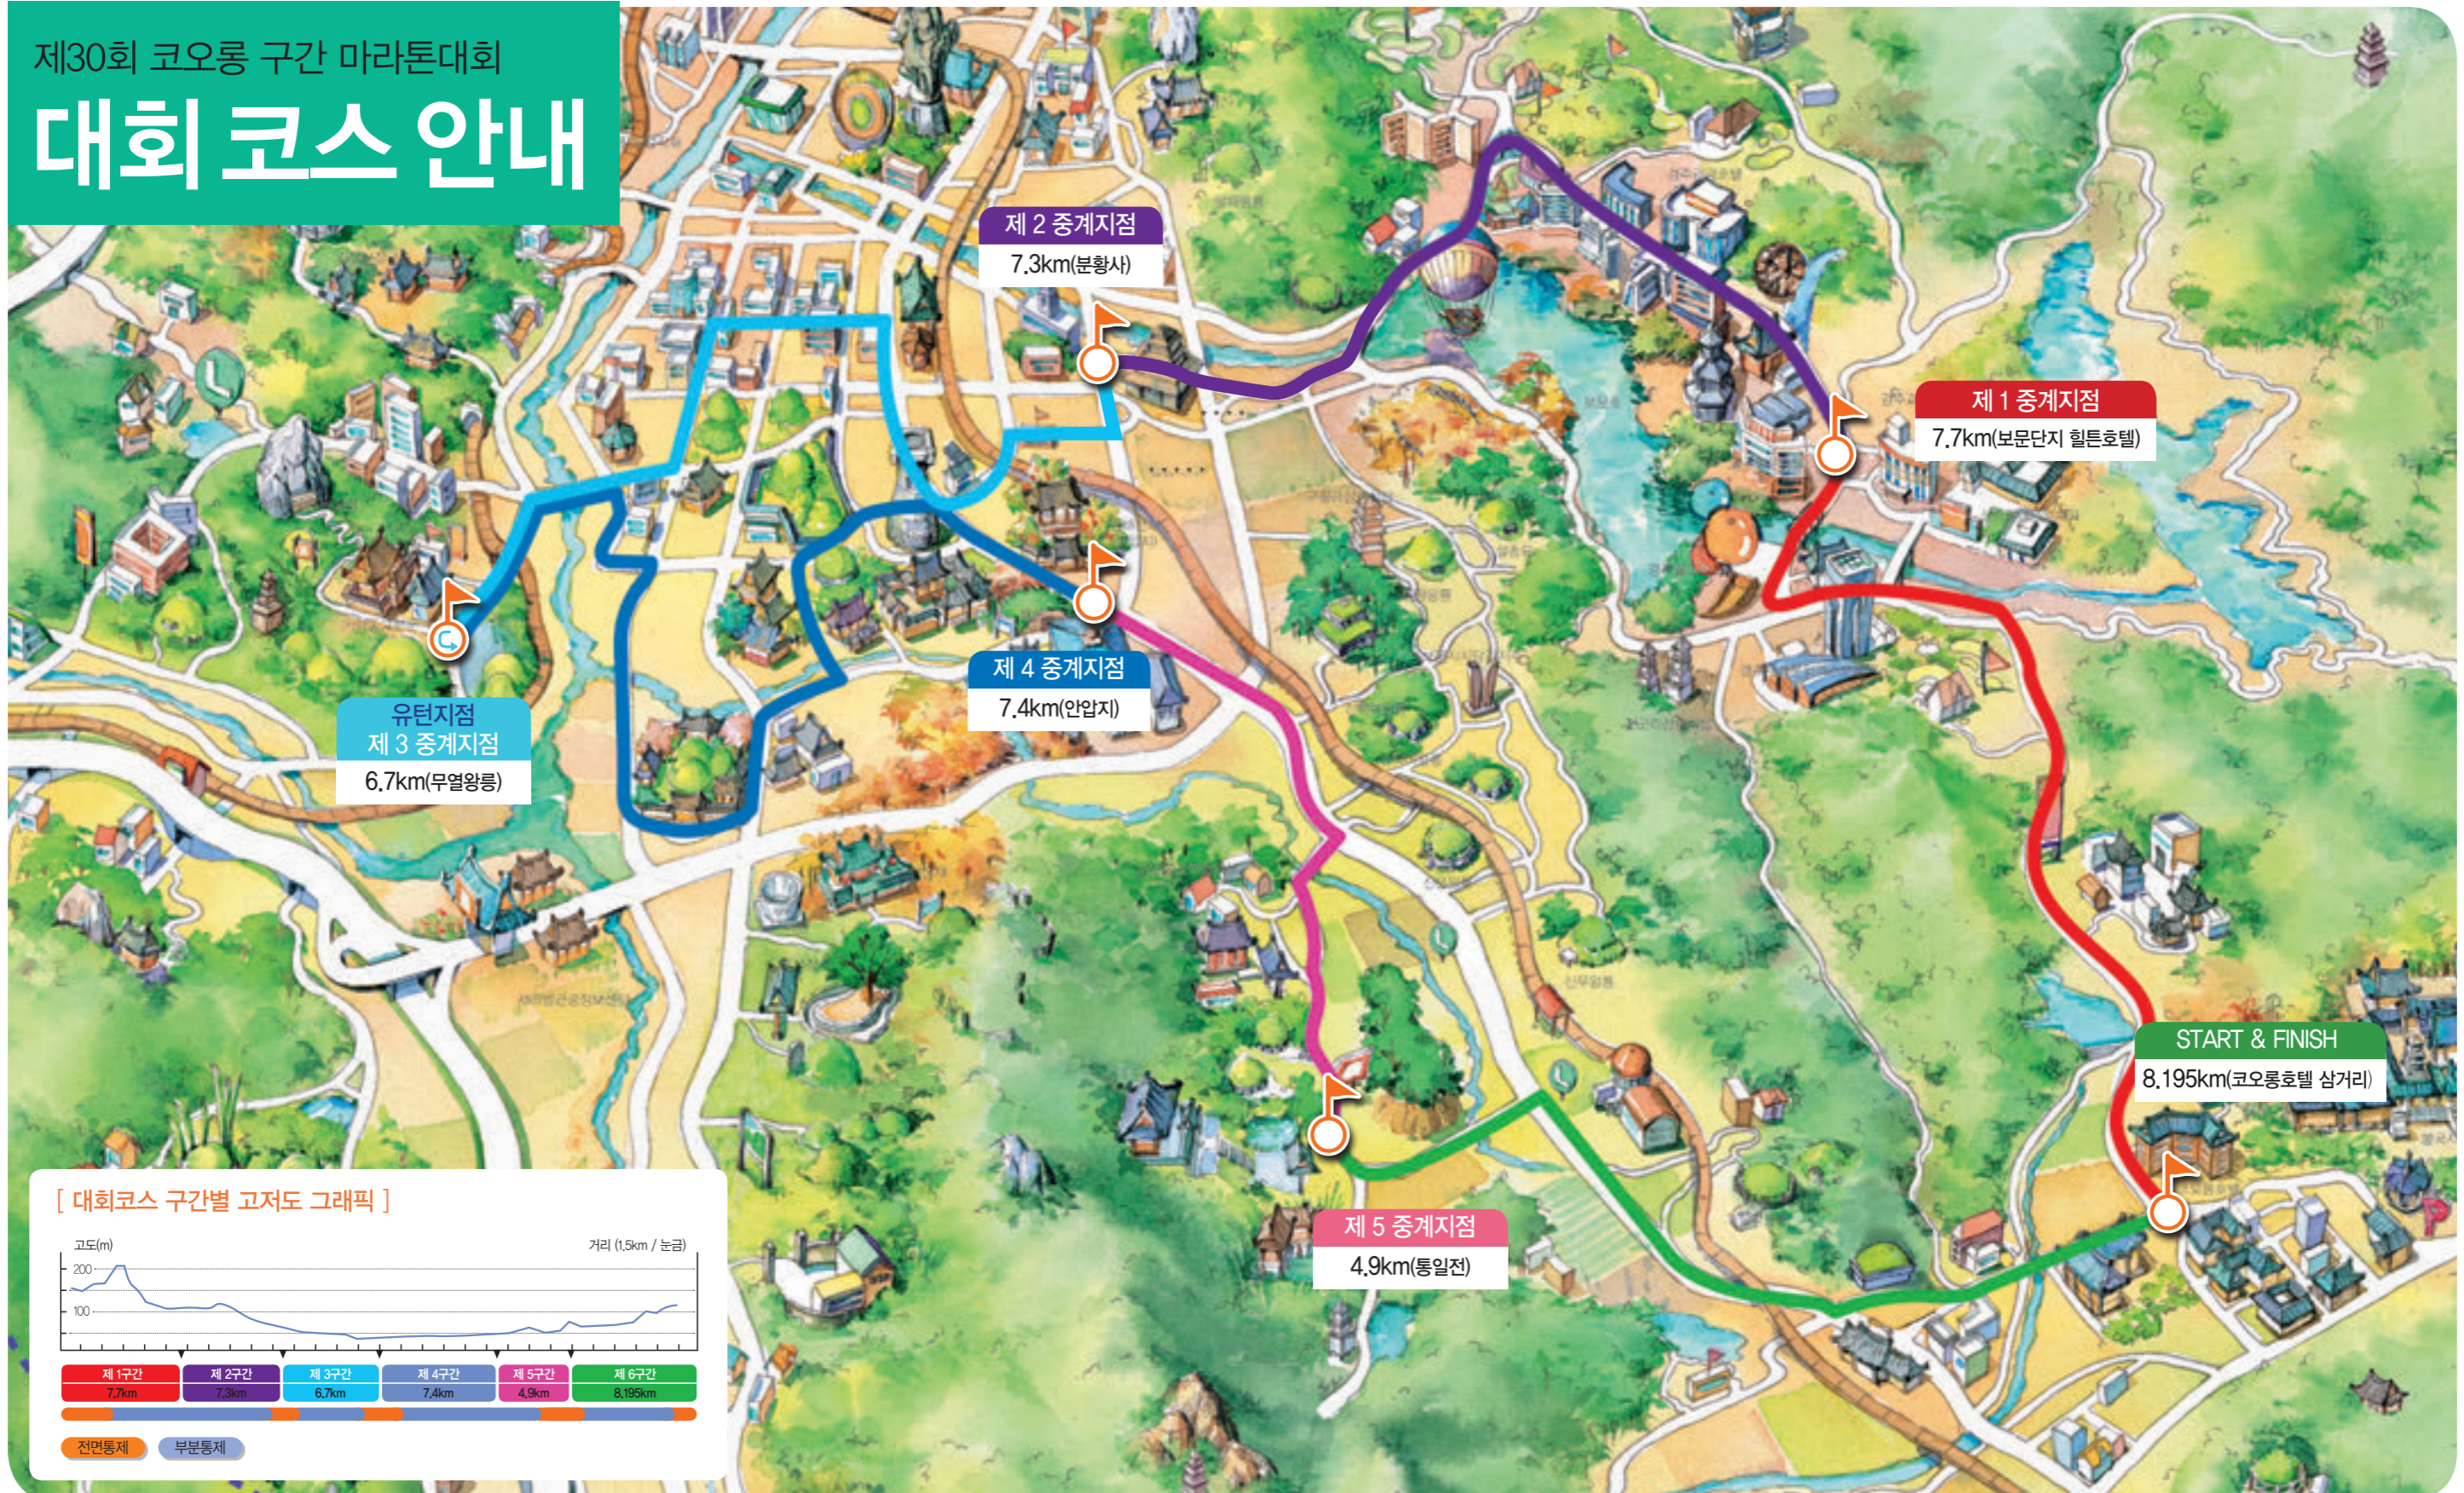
제30회 코오롱 구간 마라톤대회

대회 코스 안내

제 2 중계지점
7.3km(분황사)

제 1 중계지점
7.7km(보문단지 힐튼호텔)

유턴지점
제 3 중계지점
6.7km(무열왕릉)

제 4 중계지점
7.4km(안압지)

START & FINISH
8.195km(코오롱호텔 삼거리)

제 5 중계지점
4.9km(통일전)

[ 대회코스 구간별 고저도 그래픽 ]

고도(m)
거리 (1.5km / 눈금)
200
100

| 제 1구간 | 제 2구간 | 제 3구간 | 제 4구간 | 제 5구간 | 제 6구간 |
|---|---|---|---|---|---|
| 7.7km | 7.3km | 6.7km | 7.4km | 4.9km | 8.195km |

전면통제
부분통제